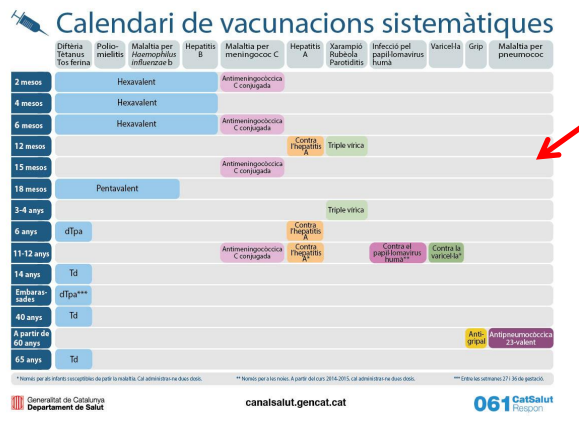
Calendari de vacunacions sistemàtiques

| | Diftèria Tètanus Tos ferina | Poliomielitis | Malaltia per *Haemophilus influenzae* b | Hepatitis B | Malaltia per meningococ C | Hepatitis A | Xarampió Rubèola Parotiditis | Infecció pel papil·lomavirus humà | Varicel·la | Grip | Malaltia per pneumococ |
|---|---|---|---|---|---|---|---|---|---|---|---|
| 2 mesos | Hexavalent | | | | Antimeningocòccica C conjugada | | | | | | |
| 4 mesos | Hexavalent | | | | | | | | | | |
| 6 mesos | Hexavalent | | | | Antimeningocòccica C conjugada | | | | | | |
| 12 mesos | | | | | | Contra l'hepatitis A | Triple vírica | | | | |
| 15 mesos | | | | | Antimeningocòccica C conjugada | | | | | | |
| 18 mesos | Pentavalent | | | | | | | | | | |
| 3-4 anys | | | | | | | Triple vírica | | | | |
| 6 anys | dTpa | | | | | Contra l'hepatitis A | | | | | |
| 11-12 anys | | | | | Antimeningocòccica C conjugada | Contra l'hepatitis A* | | Contra el papil·lomavirus humà** | Contra la varicel·la* | | |
| 14 anys | Td | | | | | | | | | | |
| Embarassades | dTpa*** | | | | | | | | | | |
| 40 anys | Td | | | | | | | | | | |
| A partir de 60 anys | | | | | | | | | | Antigripal | Antipneumocòccica 23-valent |
| 65 anys | Td | | | | | | | | | | |

* Només per als infants susceptibles de patir la malaltia. Cal administrar-ne dues dosis.
** Només per a les noies. A partir del curs 2014-2015, cal administrar-ne dues dosis.
*** Entre les setmanes 27 i 36 de gestació.

Generalitat de Catalunya
Departament de Salut

canalsalut.gencat.cat

061 CatSalut Respon